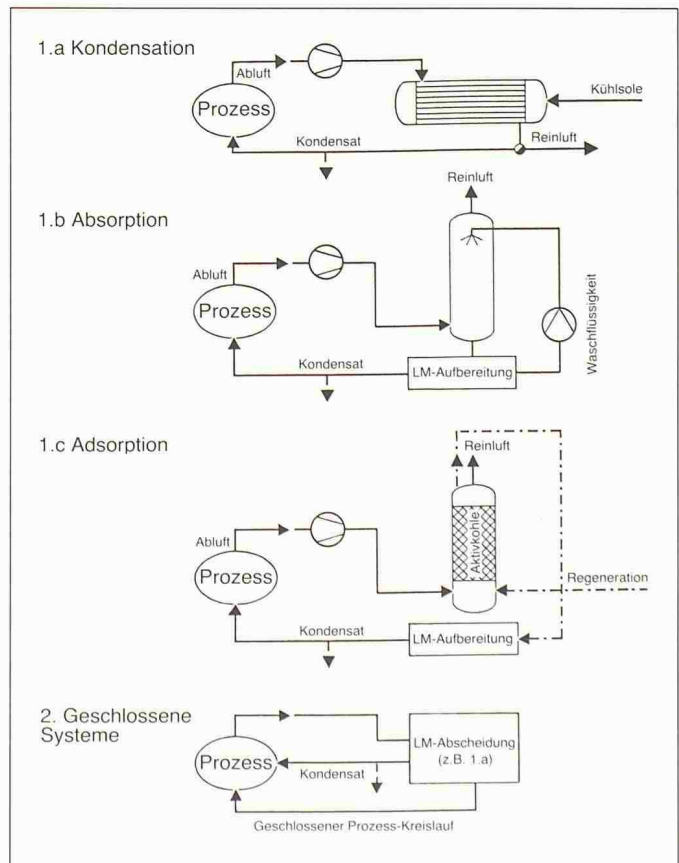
1.a Kondensation

Abluft

Prozess

Kühlsole

Kondensat

Reinluft

1.b Absorption

Reinluft

Abluft

Prozess

Waschflüssigkeit

Kondensat

LM-Aufbereitung

1.c Adsorption

Reinluft

Aktivkohle

Abluft

Prozess

Regeneration

Kondensat

LM-Aufbereitung

2. Geschlossene Systeme

Prozess

LM-Abscheidung (z.B. 1.a)

Kondensat

Geschlossener Prozess-Kreislauf